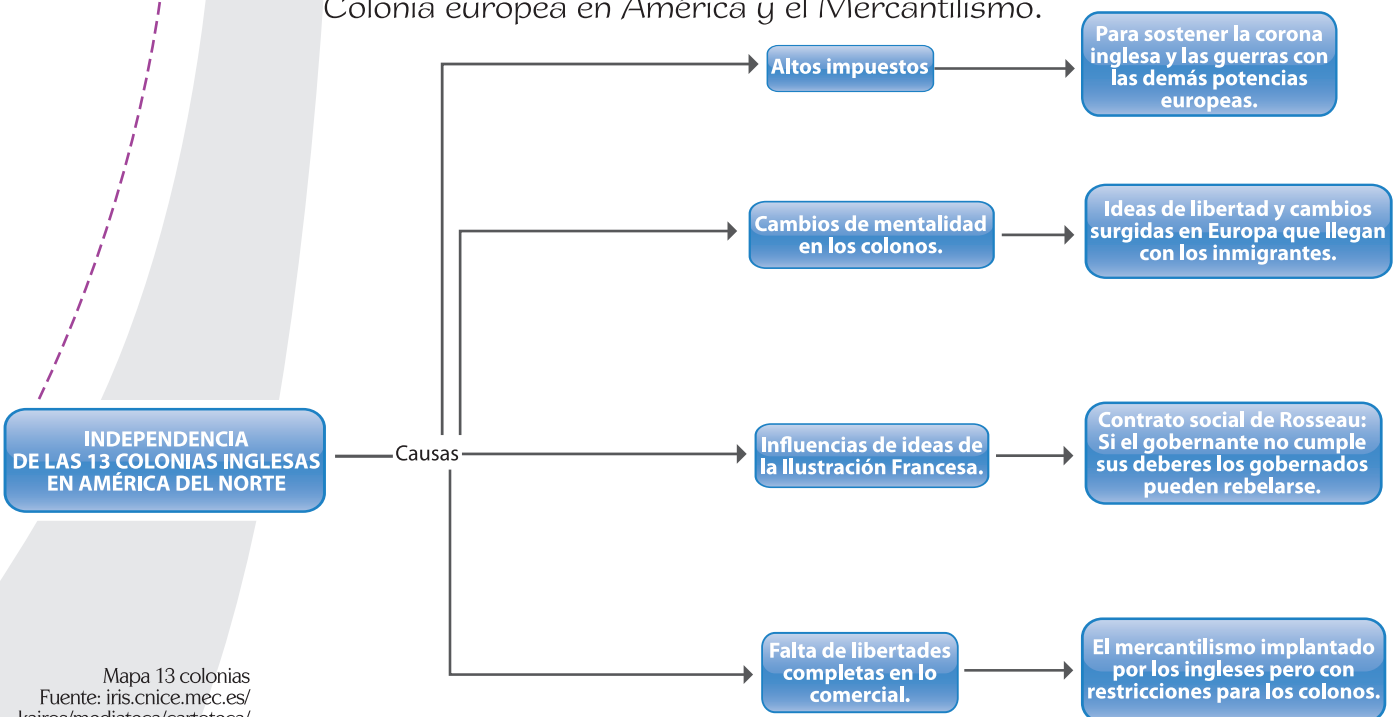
Colonia europea en América y el Mercantilismo.

INDEPENDENCIA DE LAS 13 COLONIAS INGLESAS EN AMÉRICA DEL NORTE

Causas

Altos impuestos

Para sostener la corona inglesa y las guerras con las demás potencias europeas.

Cambios de mentalidad en los colonos.

Ideas de libertad y cambios surgidas en Europa que llegan con los inmigrantes.

Influencias de ideas de la Ilustración Francesa.

Contrato social de Rosseau: Si el gobernante no cumple sus deberes los gobernados pueden rebelarse.

Falta de libertades completas en lo comercial.

El mercantilismo implantado por los ingleses pero con restricciones para los colonos.

Mapa 13 colonias
Fuente: iris.cnice.mec.es/
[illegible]